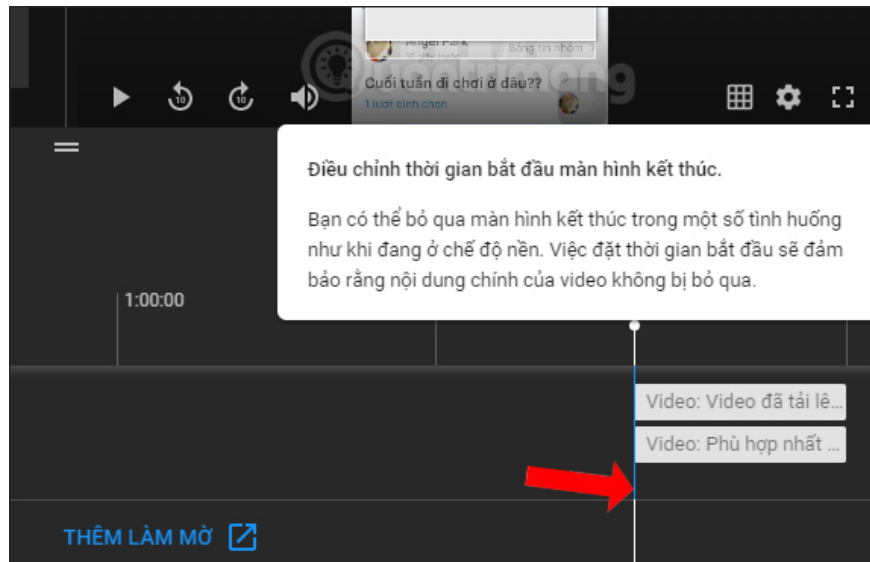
Angel Park

Bảng tin nhóm

Cuối tuần đi chơi ở đâu??

1 lượt bình chọn

Điều chỉnh thời gian bắt đầu màn hình kết thúc.

Bạn có thể bỏ qua màn hình kết thúc trong một số tình huống như khi đang ở chế độ nền. Việc đặt thời gian bắt đầu sẽ đảm bảo rằng nội dung chính của video không bị bỏ qua.

1:00:00

Video: Video đã tải lê...

Video: Phù hợp nhất ...

THÊM LÀM MỜ